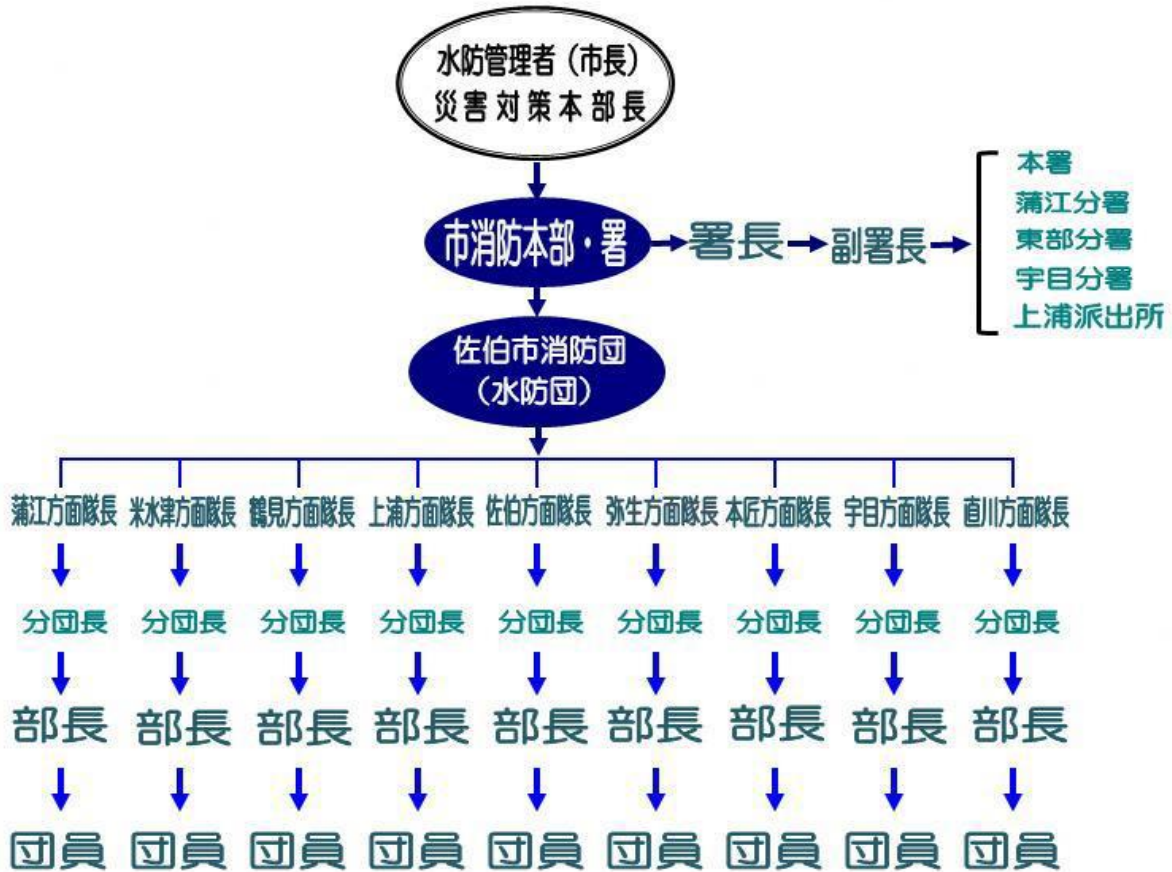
水防管理者（市長）
災害対策本部長

市消防本部・署

署長

副署長

本署
蒲江分署
東部分署
宇目分署
上浦派出所

佐伯市消防団
（水防団）

| 蒲江方面隊長 | 米水津方面隊長 | 鶴見方面隊長 | 上浦方面隊長 | 佐伯方面隊長 | 弥生方面隊長 | 本匠方面隊長 | 宇目方面隊長 | 直川方面隊長 |
|---|---|---|---|---|---|---|---|---|
| 分団長 | 分団長 | 分団長 | 分団長 | 分団長 | 分団長 | 分団長 | 分団長 | 分団長 |
| 部長 | 部長 | 部長 | 部長 | 部長 | 部長 | 部長 | 部長 | 部長 |
| 団員 | 団員 | 団員 | 団員 | 団員 | 団員 | 団員 | 団員 | 団員 |